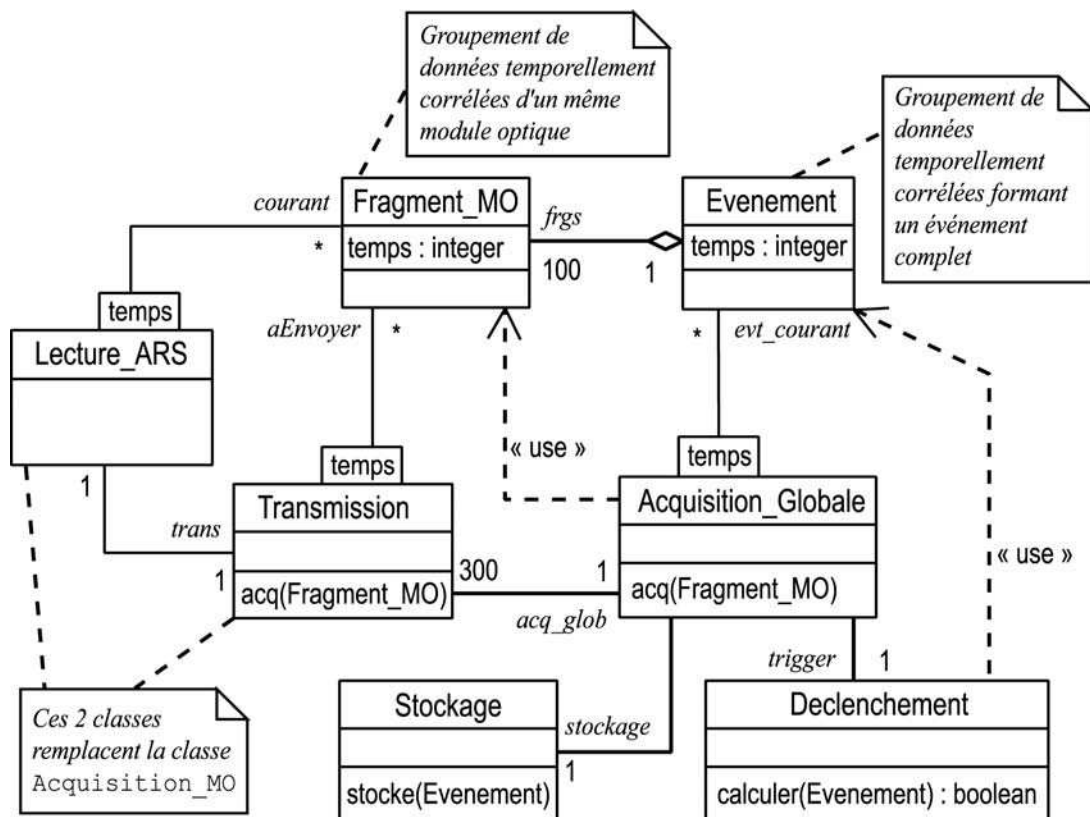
Groupement de données temporellement corrélées d'un même module optique

Groupement de données temporellement corrélées formant un événement complet

courant

Fragment_MO

temps : integer

frgs

Evenement

temps : integer

*

100

1

temps

Lecture_ARS

aEnvoyer

*

*

evt_courant

« use »

temps

temps

1

Transmission

Acquisition_Globale

trans

1

acq(Fragment_MO)

300

1

acq(Fragment_MO)

« use »

acq_glob

trigger

1

Stockage

Declenchement

stockage

1

stocke(Evenement)

calculer(Evenement) : boolean

Ces 2 classes remplacent la classe Acquisition_MO